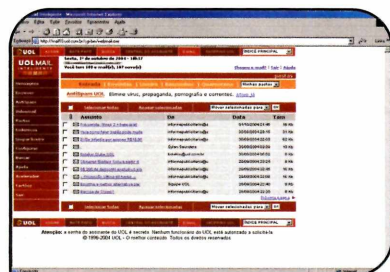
UOL Mail - Microsoft Internet Explorer
Arquivo Editar Exibir Favoritos Ferramentas Ajuda
Endereço http://mailf1.uol.com.br/cgi-bin/webmail.exe
UOL
UOLMAIL
ÍNDICE PRINCIPAL
Sexta, 1º de outubro de 2004 - 18h17
Você tem 109 e-mail(s), 107 novo(s)
Pesquisa e-mail | Sair | Ajuda
Entrada
Mensagens
Escrever
Pastas
Endereços
Grupo Sinais
Configurar
Buscar
Ajuda
Acessórios
Cartões
Sair
AntiSpam UOL Elimine vírus, propaganda, pornografia e correntes. Afaste já
Selecionar todas
Mover selecionadas para
Assunto
De
Data
Tam
Equipe UOL
Equipe UOL
Mover selecionadas para
UOL
ÍNDICE PRINCIPAL
Atenção: a senha do assinante do UOL é secreta. Nenhum funcionário do UOL está autorizado a solicitá-la
© 1996-2004 UOL - O melhor conteúdo. Todos os direitos reservados